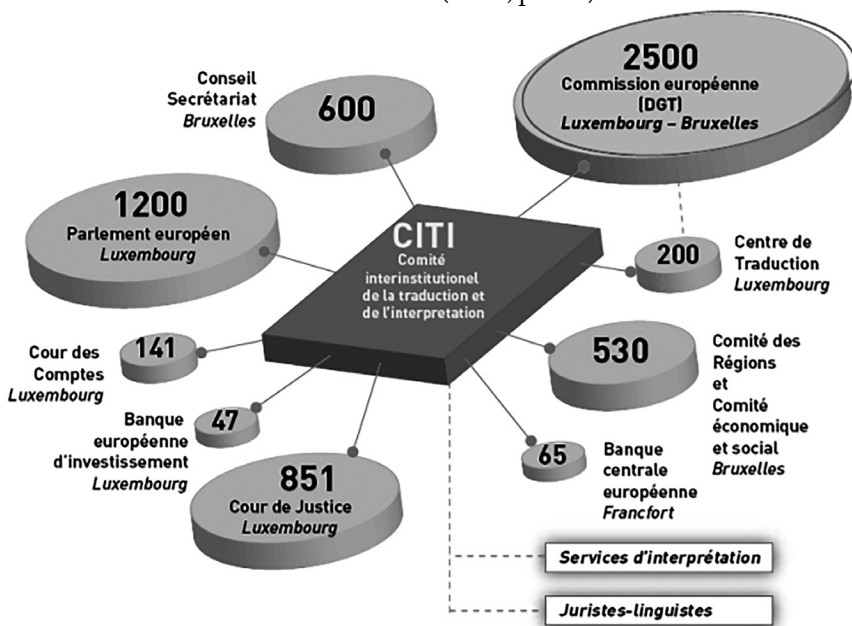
Conseil Secrétariat *Bruxelles*

600

2500
Commission européenne (DGT)
*Luxembourg – Bruxelles*

1200
Parlement européen
*Luxembourg*

CITI
Comité interinstitutionel de la traduction et de l'interpretation

200

Centre de Traduction
*Luxembourg*

141

Cour des Comptes
*Luxembourg*

530

Comité des Régions et Comité économique et social
*Bruxelles*

47

Banque européenne d'investissement
*Luxembourg*

65

Banque centrale européenne
*Francfort*

851
Cour de Justice
*Luxembourg*

*Services d'interprétation*

*Juristes-linguistes*